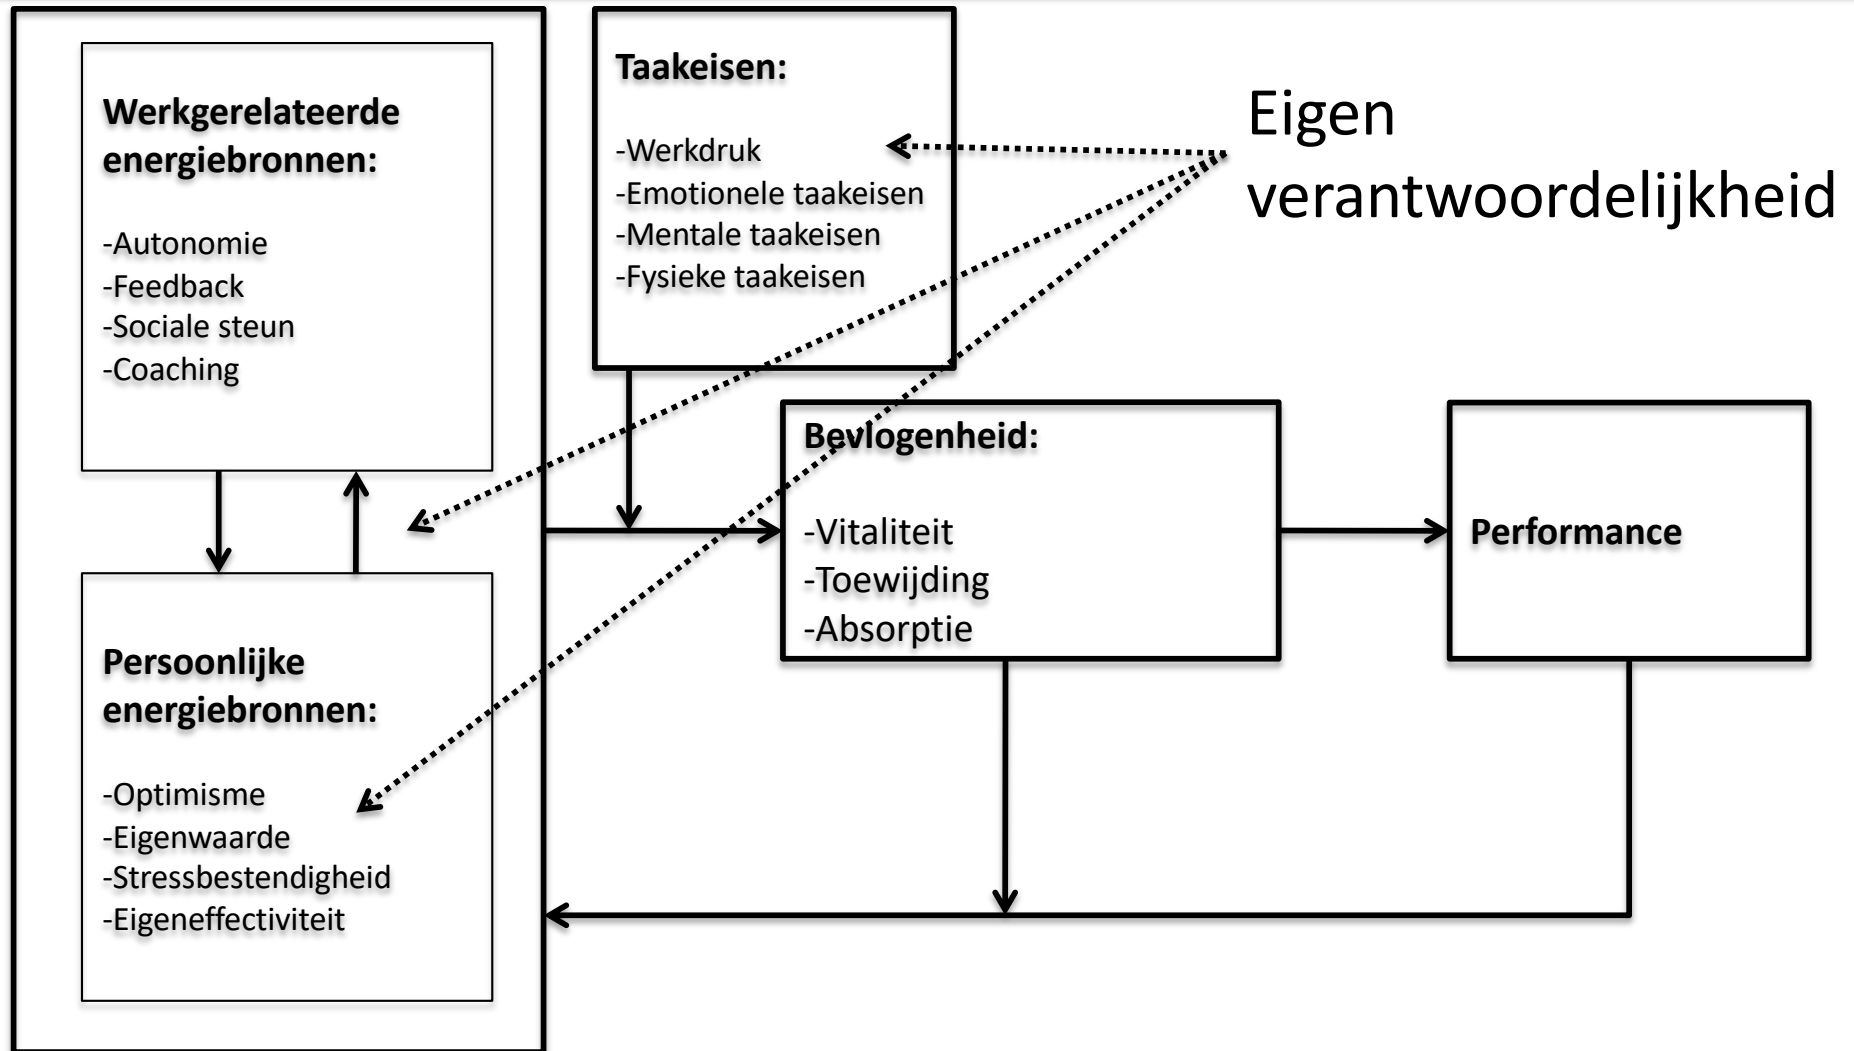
Werkgerelateerde energiebronnen:

-Autonomie
-Feedback
-Sociale steun
-Coaching

Persoonlijke energiebronnen:

-Optimisme
-Eigenwaarde
-Stressbestendigheid
-Eigeneffectiviteit

Taakeisen:

-Werkdruk
-Emotionele taakeisen
-Mentale taakeisen
-Fysieke taakeisen

Eigen verantwoordelijkheid

Bevlogenheid:

-Vitaliteit
-Toewijding
-Absorptie

Performance